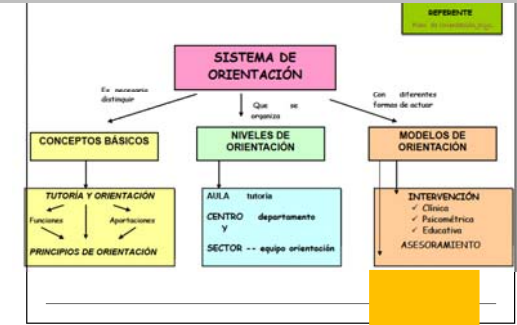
REFERENTE
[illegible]

SISTEMA DE ORIENTACIÓN

Es necesario distinguir

Que se organiza

Con diferentes formas de actuar

CONCEPTOS BÁSICOS

NIVELES DE ORIENTACIÓN

MODELOS DE ORIENTACIÓN

TUTORÍA Y ORIENTACIÓN
Funciones
Aportaciones
PRINCIPIOS DE ORIENTACIÓN

AULA tutoría
CENTRO departamento y
SECTOR -- equipo orientación

INTERVENCIÓN
✓ Clínica
✓ Psicométrica
✓ Educativa
ASESORAMIENTO